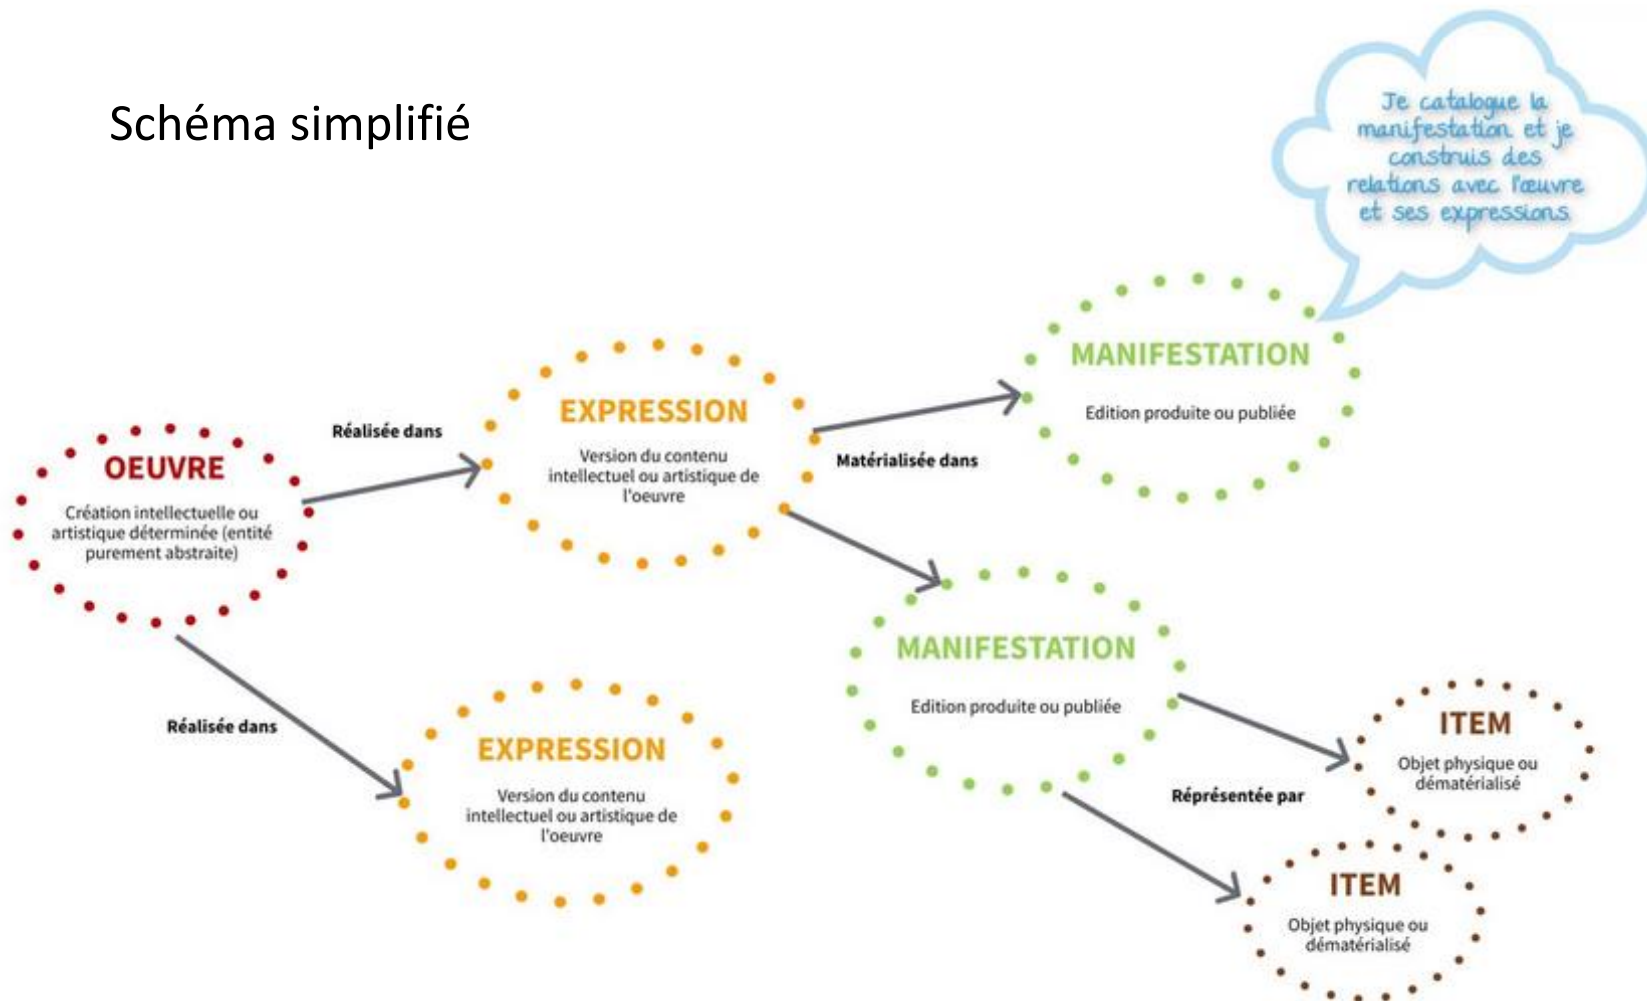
Schéma simplifié

Je catalogue la manifestation et je construis des relations avec l'œuvre et ses expressions

OEUVRE
Création intellectuelle ou artistique déterminée (entité purement abstraite)

Réalisée dans

EXPRESSION
Version du contenu intellectuel ou artistique de l'oeuvre

Matérialisée dans

MANIFESTATION
Edition produite ou publiée

MANIFESTATION
Edition produite ou publiée

Réalisée dans

EXPRESSION
Version du contenu intellectuel ou artistique de l'oeuvre

ITEM
Objet physique ou dématérialisé

Représentée par

ITEM
Objet physique ou dématérialisé